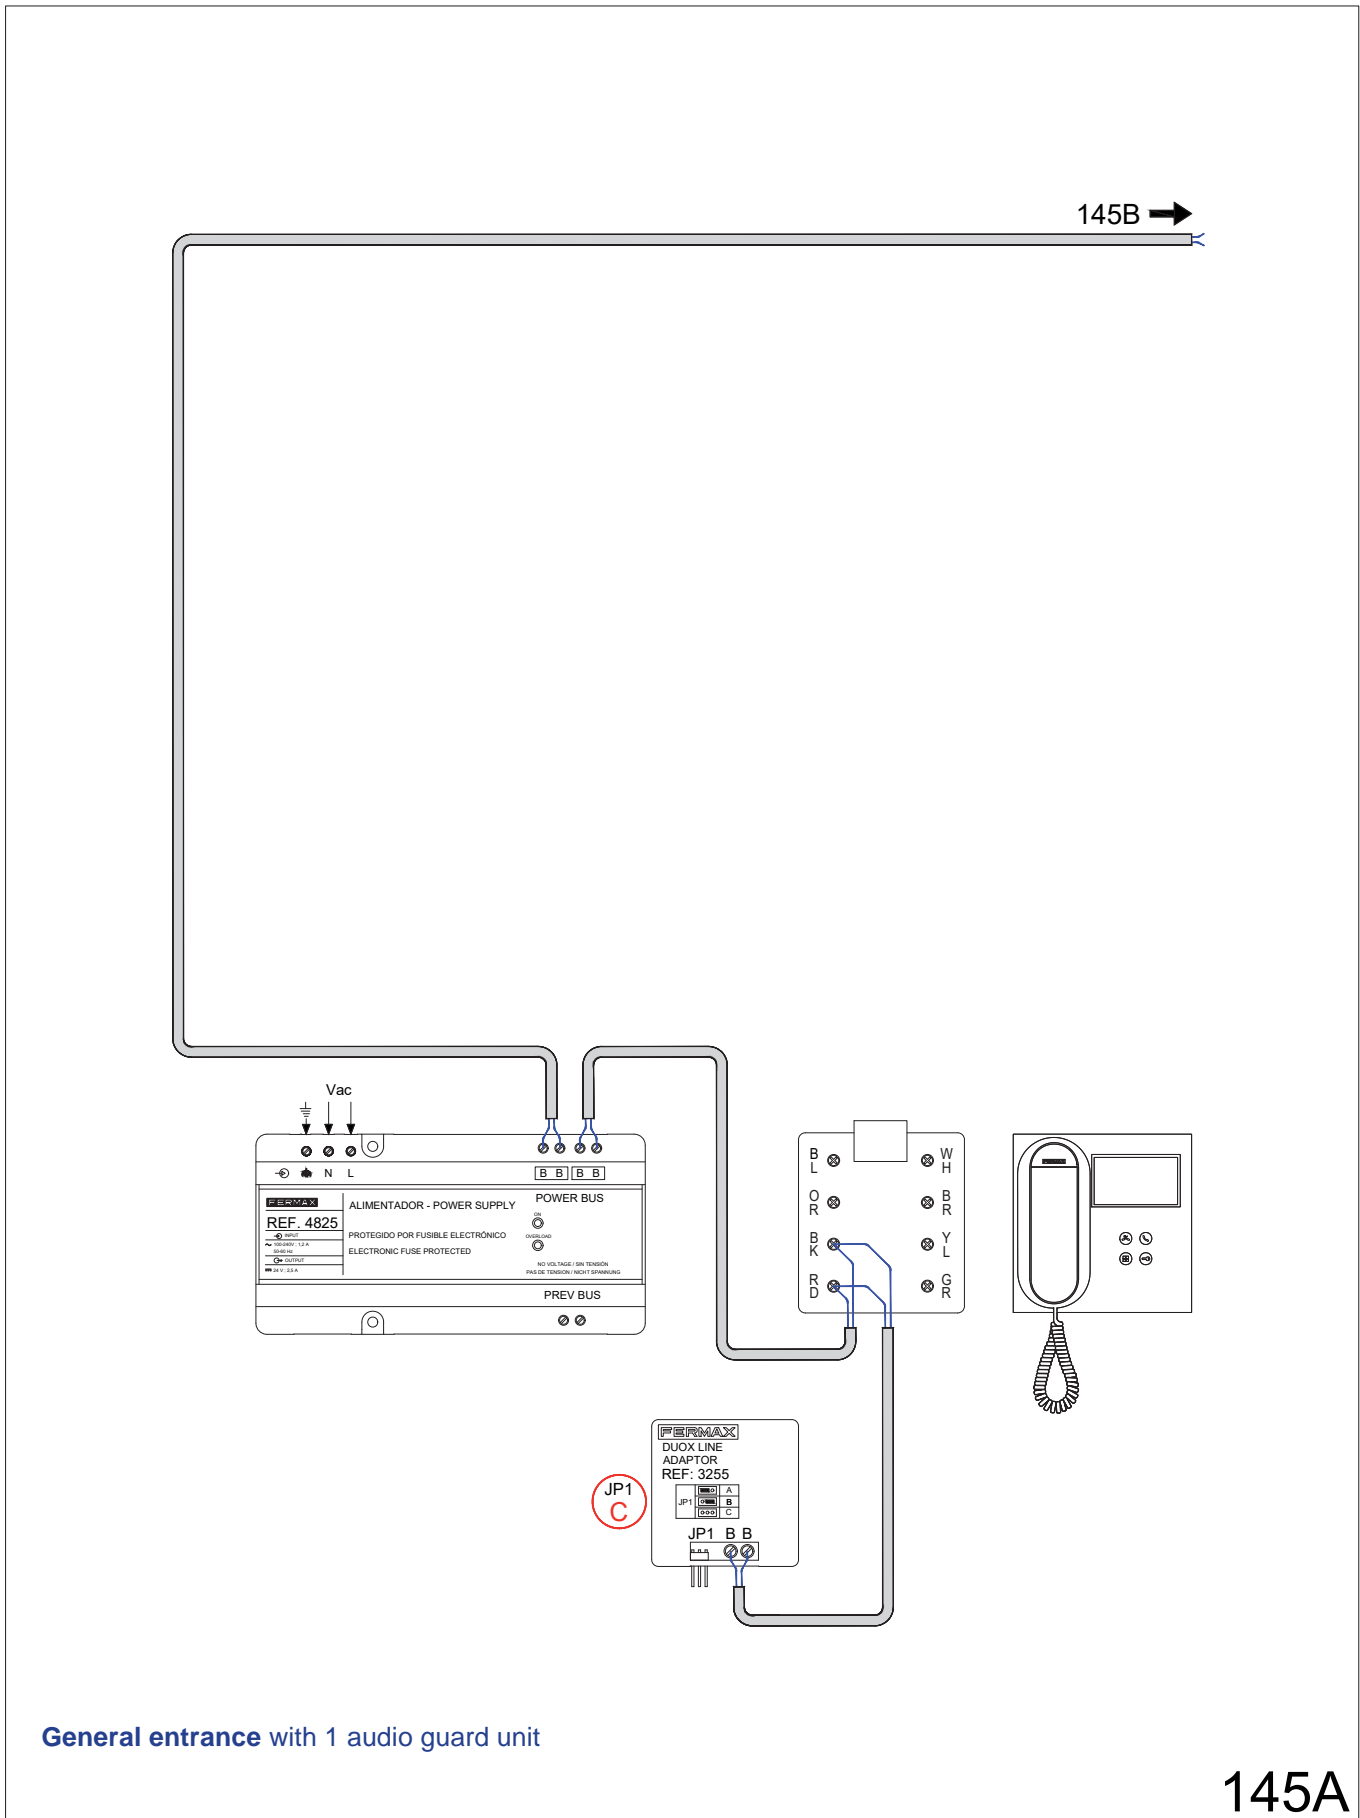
145B

Vac

N L

B B B B

FERMAX

ALIMENTADOR - POWER SUPPLY

POWER BUS

REF. 4825

INPUT

100-240V ; 1,2 A

50-60 Hz

OUTPUT

24 V ; 2,5 A

PROTEGIDO POR FUSIBLE ELECTRÓNICO

ELECTRONIC FUSE PROTECTED

ON

OVERLOAD

NO VOLTAGE / SIN TENSIÓN

PAS DE TENSION / NICHT SPANNUNG

PREV BUS

BL

OR

BK

RD

WH

BR

YL

GR

FERMAX

DUOX LINE ADAPTOR

REF: 3255

JP1

A

B

C

JP1

C

JP1 B B

General entrance with 1 audio guard unit

145A